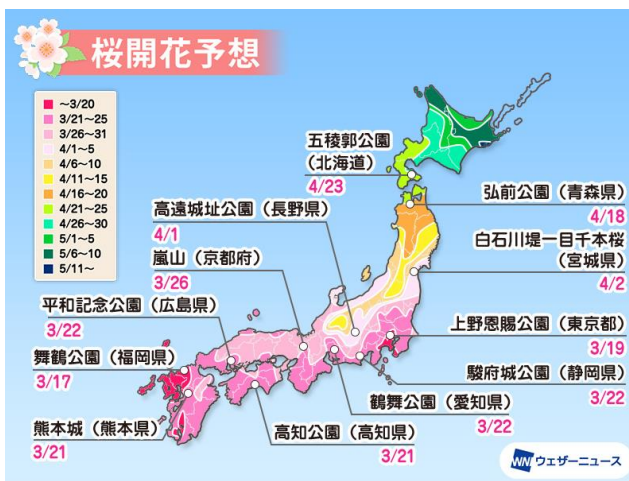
桜開花予想

~3/20
3/21~25
3/26~31
4/1~5
4/6~10
4/11~15
4/16~20
4/21~25
4/26~30
5/1~5
5/6~10
5/11~

五稜郭公園（北海道）
4/23

弘前公園（青森県）
4/18

高遠城址公園（長野県）
4/1

白石川堤一目千本桜（宮城県）
4/2

嵐山（京都府）
3/26

平和記念公園（広島県）
3/22

上野恩賜公園（東京都）
3/19

舞鶴公園（福岡県）
3/17

駿府城公園（静岡県）
3/22

鶴舞公園（愛知県）
3/22

熊本城（熊本県）
3/21

高知公園（高知県）
3/21

WN ウェザーニュース